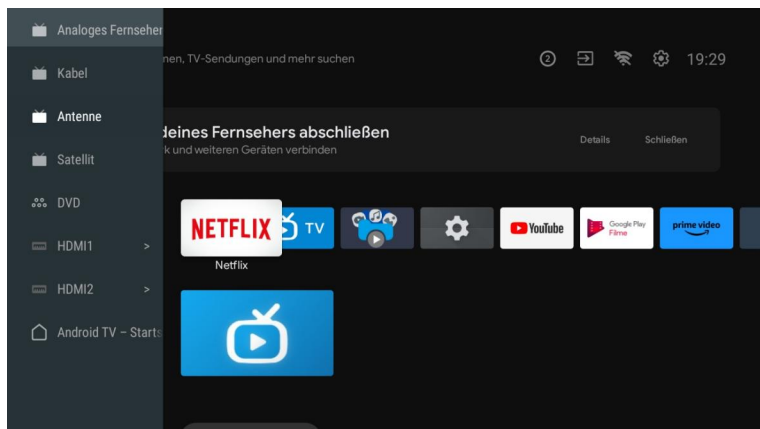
Analoges Fernseher
Kabel
Antenne
Satellit
DVD
HDMI1 >
HDMI2 >
Android TV – Starts

nen, TV-Sendungen und mehr suchen

2

19:29

deines Fernsehers abschließen
k und weiteren Geräten verbinden

Details

Schließen

NETFLIX
Netflix

TV

YouTube

Google Play Filme

prime video